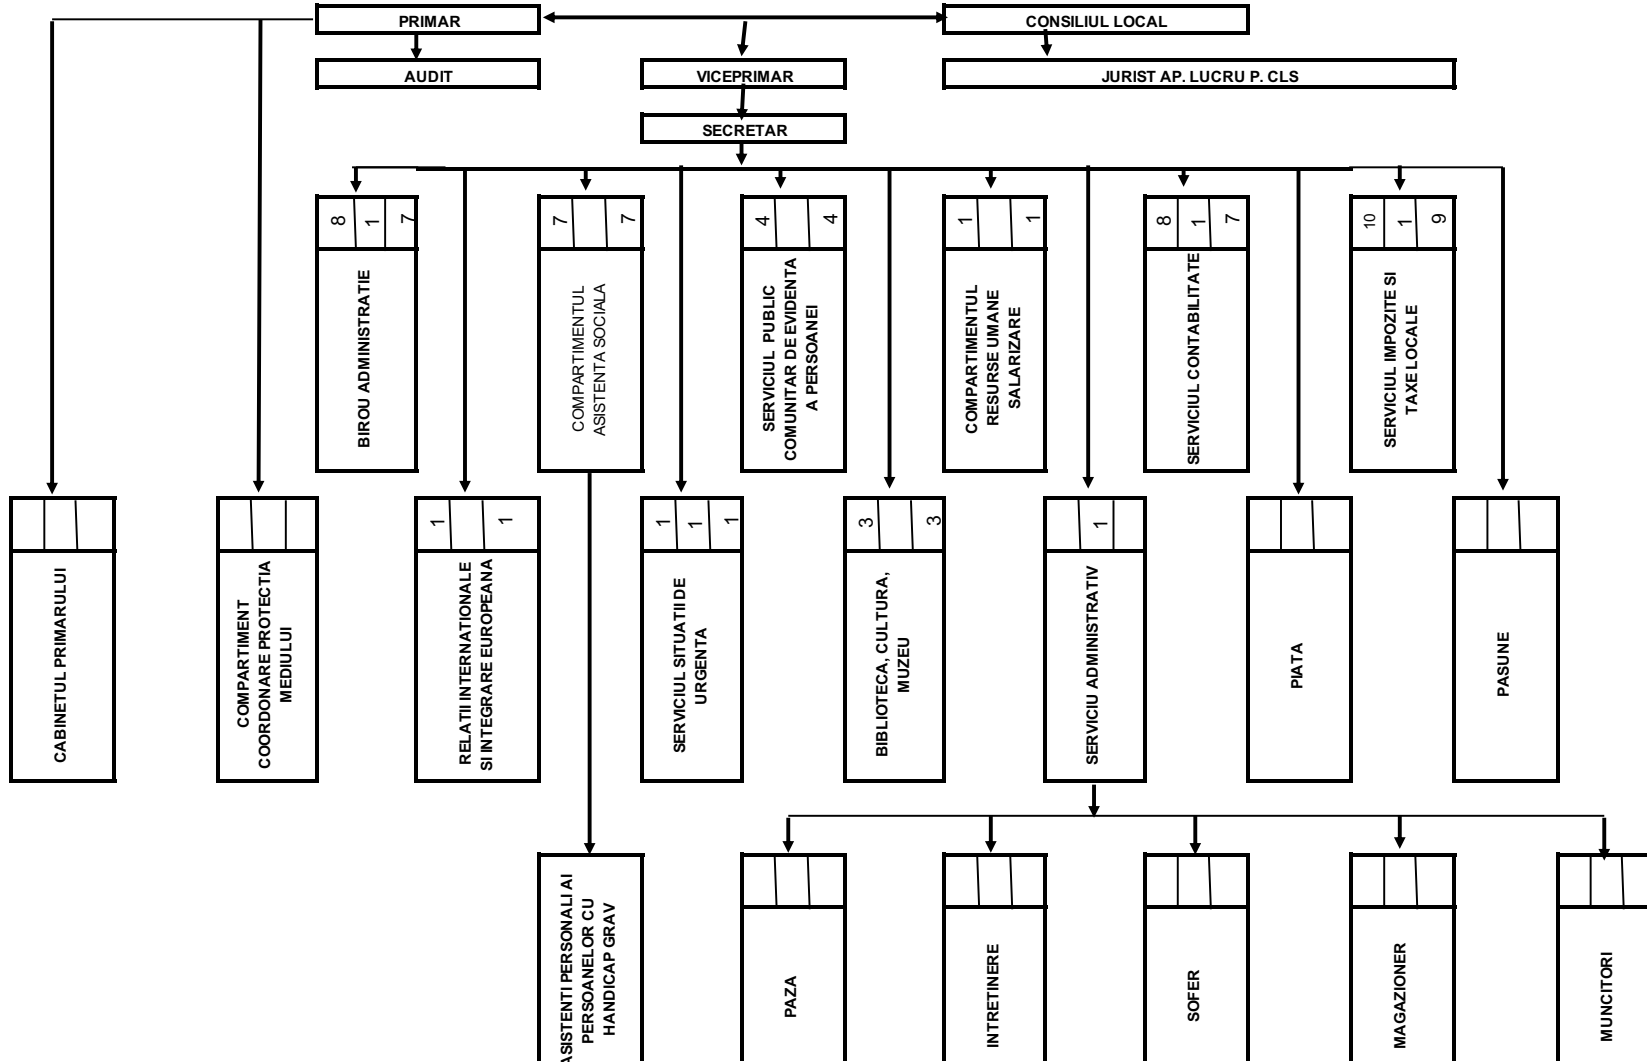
PRIMAR
CONSILIUL LOCAL
AUDIT
VICEPRIMAR
JURIST AP. LUCRU P. CLS
SECRETAR

8 | 1 | 7
BIROU ADMINISTRATIE

7 | | 7
COMPARTIMENTUL ASISTENTA SOCIALA

4 | | 4
SERVICIUL PUBLIC COMUNITAR DE EVIDENTA A PERSOANEI

1 | | 1
COMPARTIMENTUL RESURSE UMANE SALARIZARE

8 | 1 | 7
SERVICIUL CONTABILITATE

10 | 1 | 9
SERVICIUL IMPOZITE SI TAXE LOCALE

CABINETUL PRIMARULUI

COMPARTIMENT COORDONARE PROTECTIA MEDIULUI

1 | | 1
RELATII INTERNATIONALE SI INTEGRARE EUROPEANA

1 | 1 | 1
SERVICIUL SITUATII DE URGENTA

3 | | 3
BIBLIOTECA, CULTURA, MUZEU

| 1 |
SERVICIU ADMINISTRATIV

PIATA

PASUNE

ASISTENTI PERSONALI AI PERSOANELOR CU HANDICAP GRAV

PAZA

INTRETINERE

SOFER

MAGAZIONER

MUNCITORI